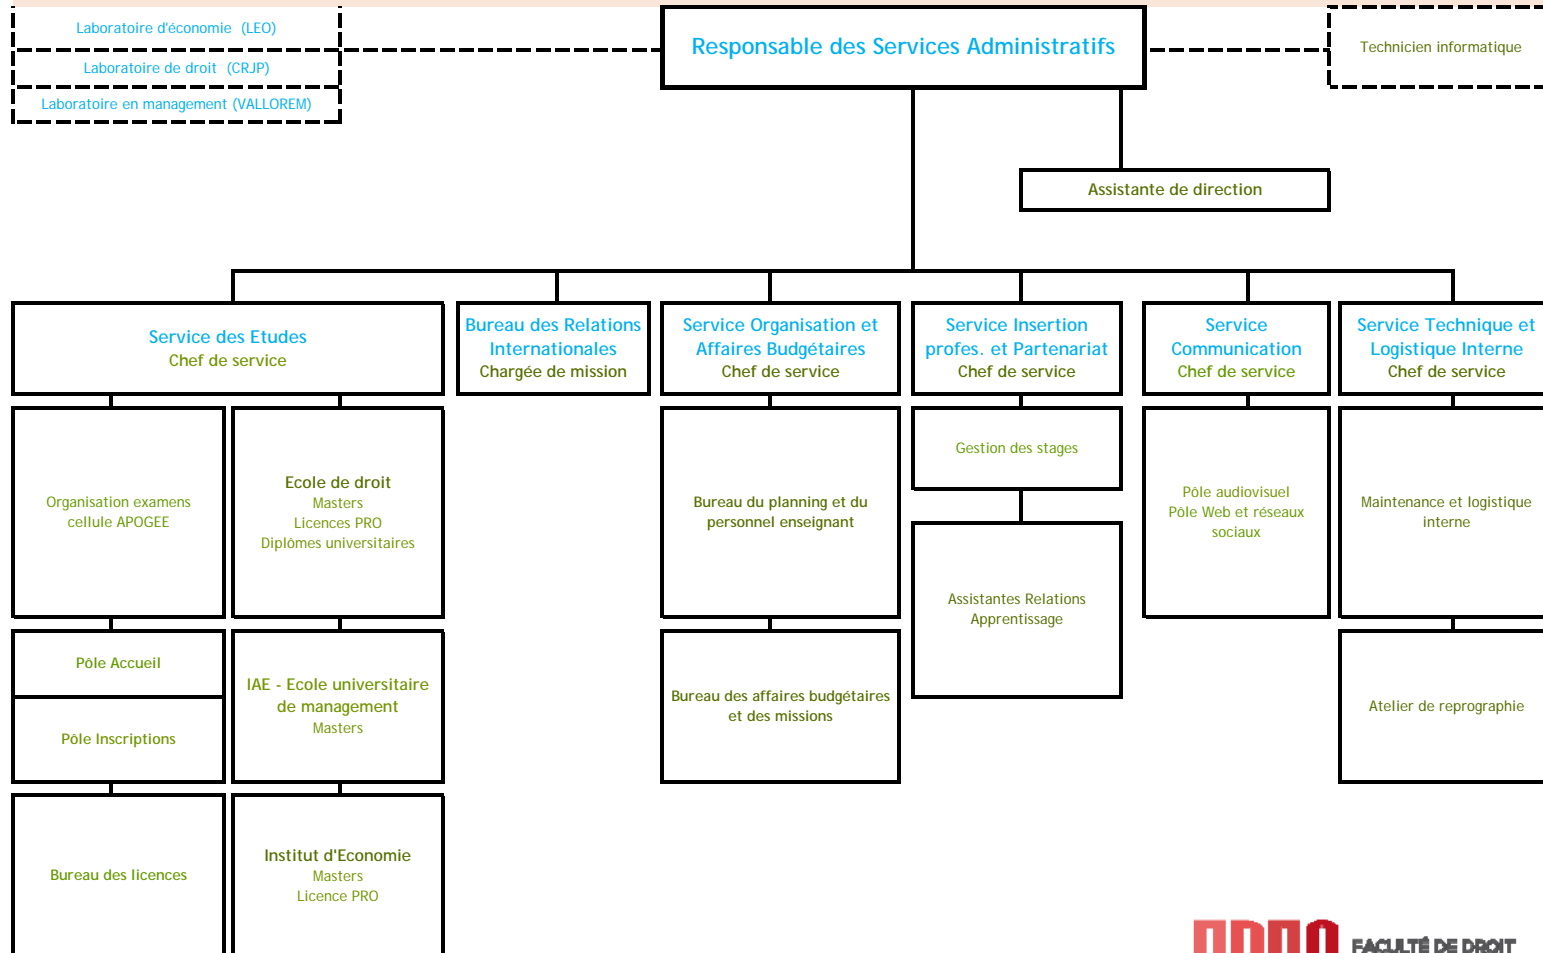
Laboratoire d'économie (LEO)
Laboratoire de droit (CRJP)
Laboratoire en management (VALLOREM)

Responsable des Services Administratifs

Technicien informatique

Assistante de direction

Service des Etudes
Chef de service

Bureau des Relations Internationales
Chargée de mission

Service Organisation et Affaires Budgétaires
Chef de service

Service Insertion profes. et Partenariat
Chef de service

Service Communication
Chef de service

Service Technique et Logistique Interne
Chef de service

Organisation examens cellule APOGEE

Ecole de droit
Masters
Licences PRO
Diplômes universitaires

Bureau du planning et du personnel enseignant

Gestion des stages

Assistantes Relations Apprentissage

Pôle audiovisuel
Pôle Web et réseaux sociaux

Maintenance et logistique interne

Pôle Accueil

Pôle Inscriptions

IAE - Ecole universitaire de management
Masters

Bureau des affaires budgétaires et des missions

Atelier de reprographie

Bureau des licences

Institut d'Economie
Masters
Licence PRO

FACULTÉ DE DROIT